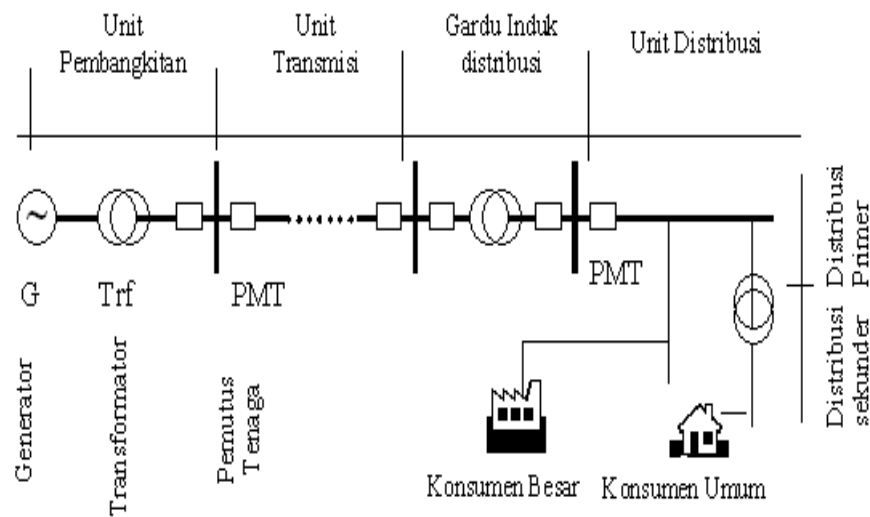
Unit Pembangkitan

Unit Transmisi

Gardu Induk distribusi

Unit Distribusi

Distribusi Primer

G

Trf

PMT

PMT

Distribusi sekunder

Generator

Transformator

Pemutus Tenaga

Konsumen Besar

Konsumen Umum